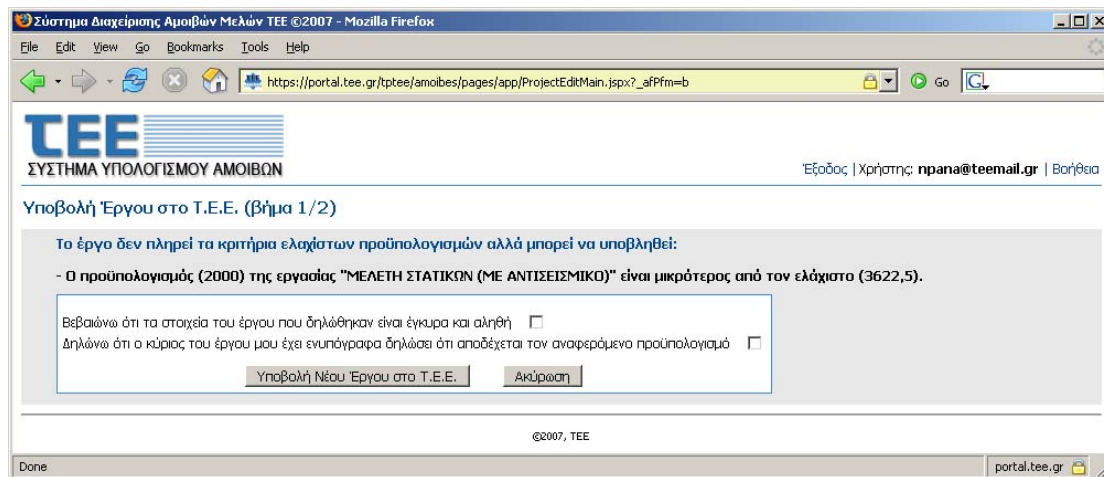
Σύστημα Διαχείρισης Αμοιβών Μελών ΤΕΕ ©2007 - Mozilla Firefox

File Edit View Go Bookmarks Tools Help

https://portal.tee.gr/tptee/amoibes/pages/app/ProjectEditMain.jspx?_afPfm=b

Go

TEE
ΣΥΣΤΗΜΑ ΥΠΟΛΟΓΙΣΜΟΥ ΑΜΟΙΒΩΝ

Έξοδος | Χρήστης: npana@teemail.gr | Βοήθεια

Υποβολή Έργου στο Τ.Ε.Ε. (βήμα 1/2)

Το έργο δεν πληρεί τα κριτήρια ελαχίστων προϋπολογισμών αλλά μπορεί να υποβληθεί:

- Ο προϋπολογισμός (2000) της εργασίας "ΜΕΛΕΤΗ ΣΤΑΤΙΚΩΝ (ΜΕ ΑΝΤΙΣΕΙΣΜΙΚΟ)" είναι μικρότερος από τον ελάχιστο (3622,5).

Βεβαιώνω ότι τα στοιχεία του έργου που δηλώθηκαν είναι έγκυρα και αληθή

Δηλώνω ότι ο κύριος του έργου μου έχει ενυπόγραφα δηλώσει ότι αποδέχεται τον αναφερόμενο προϋπολογισμό

Υποβολή Νέου Έργου στο Τ.Ε.Ε. Ακύρωση

©2007, TEE

Done

portal.tee.gr